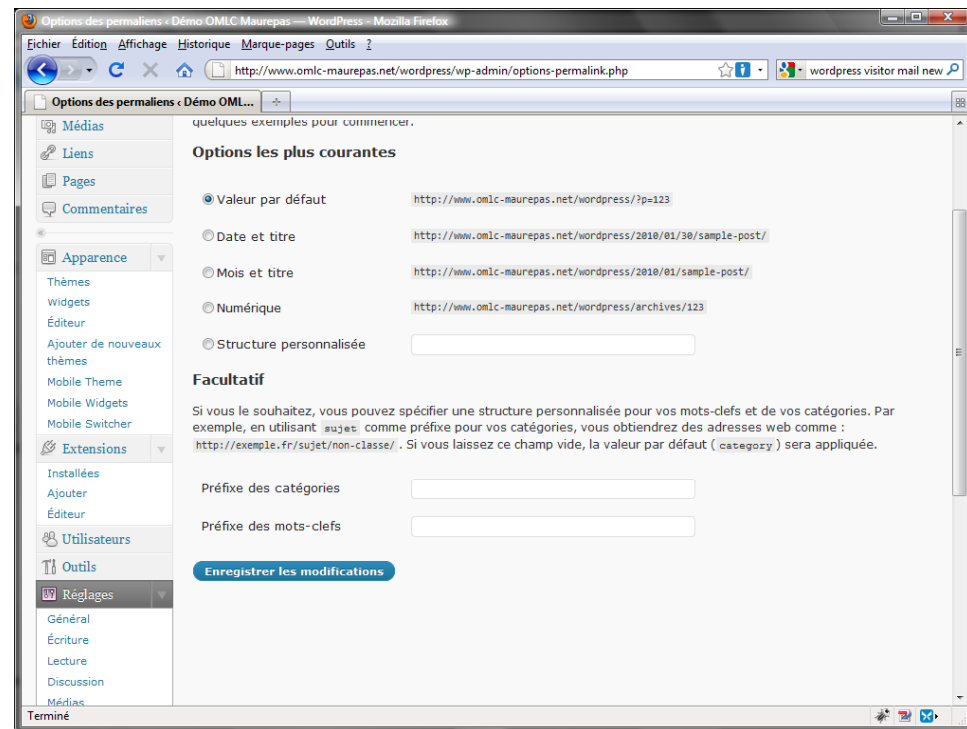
Options des permaliens ‹ Démo OMLC Maurepas — WordPress - Mozilla Firefox

Fichier Édition Affichage Historique Marque-pages Outils ?

http://www.omlc-maurepas.net/wordpress/wp-admin/options-permalink.php

wordpress visitor mail new

Options des permaliens ‹ Démo OML...

Médias
Liens
Pages
Commentaires

Apparence
Thèmes
Widgets
Éditeur
Ajouter de nouveaux thèmes
Mobile Theme
Mobile Widgets
Mobile Switcher

Extensions
Installées
Ajouter
Éditeur

Utilisateurs
Outils
Réglages
Général
Écriture
Lecture
Discussion
Médias

quelques exemples pour commencer.

Options les plus courantes

Valeur par défaut http://www.omlc-maurepas.net/wordpress/?p=123

Date et titre http://www.omlc-maurepas.net/wordpress/2010/01/30/sample-post/

Mois et titre http://www.omlc-maurepas.net/wordpress/2010/01/sample-post/

Numérique http://www.omlc-maurepas.net/wordpress/archives/123

Structure personnalisée

Facultatif

Si vous le souhaitez, vous pouvez spécifier une structure personnalisée pour vos mots-clefs et de vos catégories. Par exemple, en utilisant sujet comme préfixe pour vos catégories, vous obtiendrez des adresses web comme : http://exemple.fr/sujet/non-classe/ . Si vous laissez ce champ vide, la valeur par défaut ( category ) sera appliquée.

Préfixe des catégories

Préfixe des mots-clefs

Enregistrer les modifications

Terminé